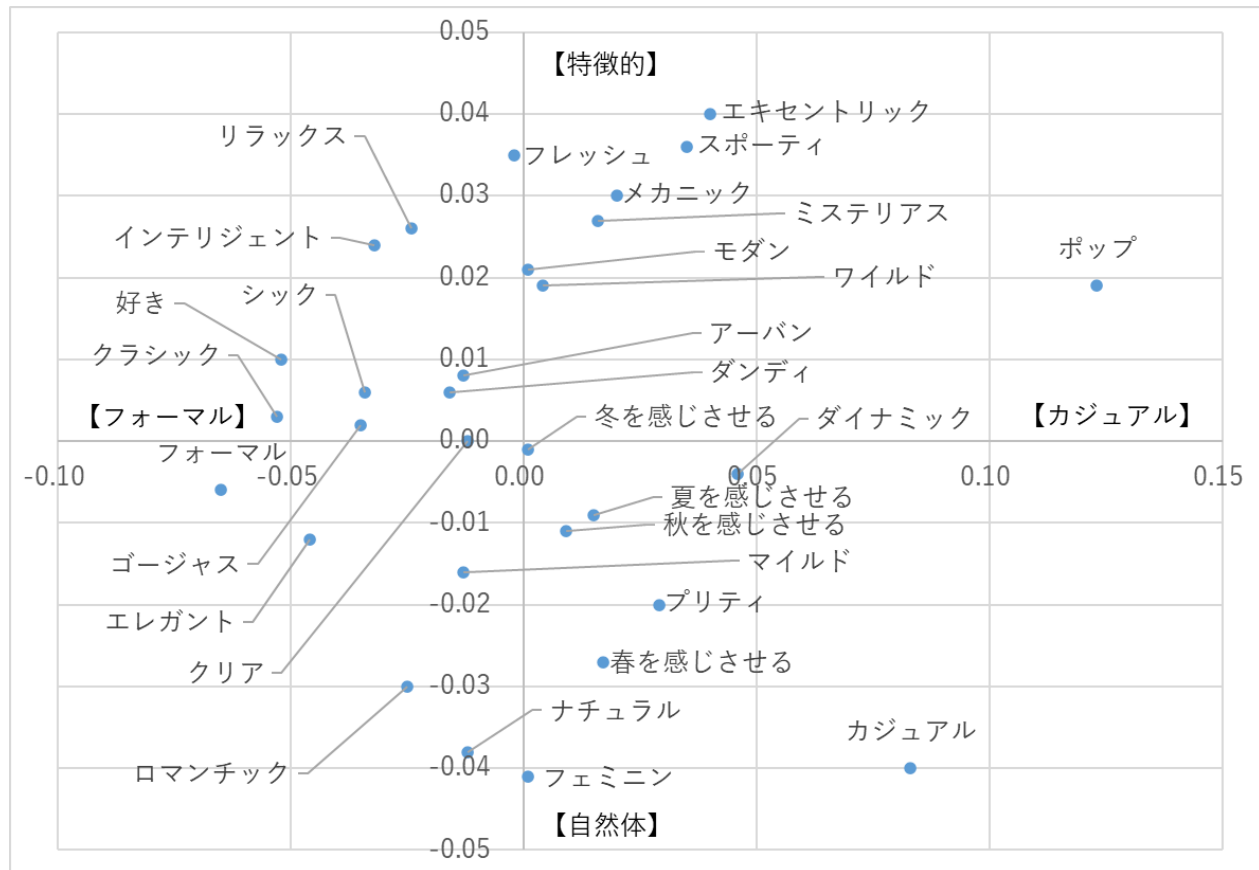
0.05
【特徴的】
0.04
エキセントリック
リラックス
スポーティ
フレッシュ
0.03
メカニック
ミステリアス
インテリジェント
ポップ
モダン
0.02
ワイルド
好き
シック
アーバン
0.01
クラシック
ダンディ
【フォーマル】
冬を感じさせる
ダイナミック
【カジュアル】
0.00
フォーマル
-0.10
-0.05
0.00
0.05
0.10
0.15
夏を感じさせる
-0.01
秋を感じさせる
ゴージャス
マイルド
-0.02
プリティ
エレガント
春を感じさせる
クリア
-0.03
ナチュラル
カジュアル
ロマンチック
-0.04
フェミニン
【自然体】
-0.05